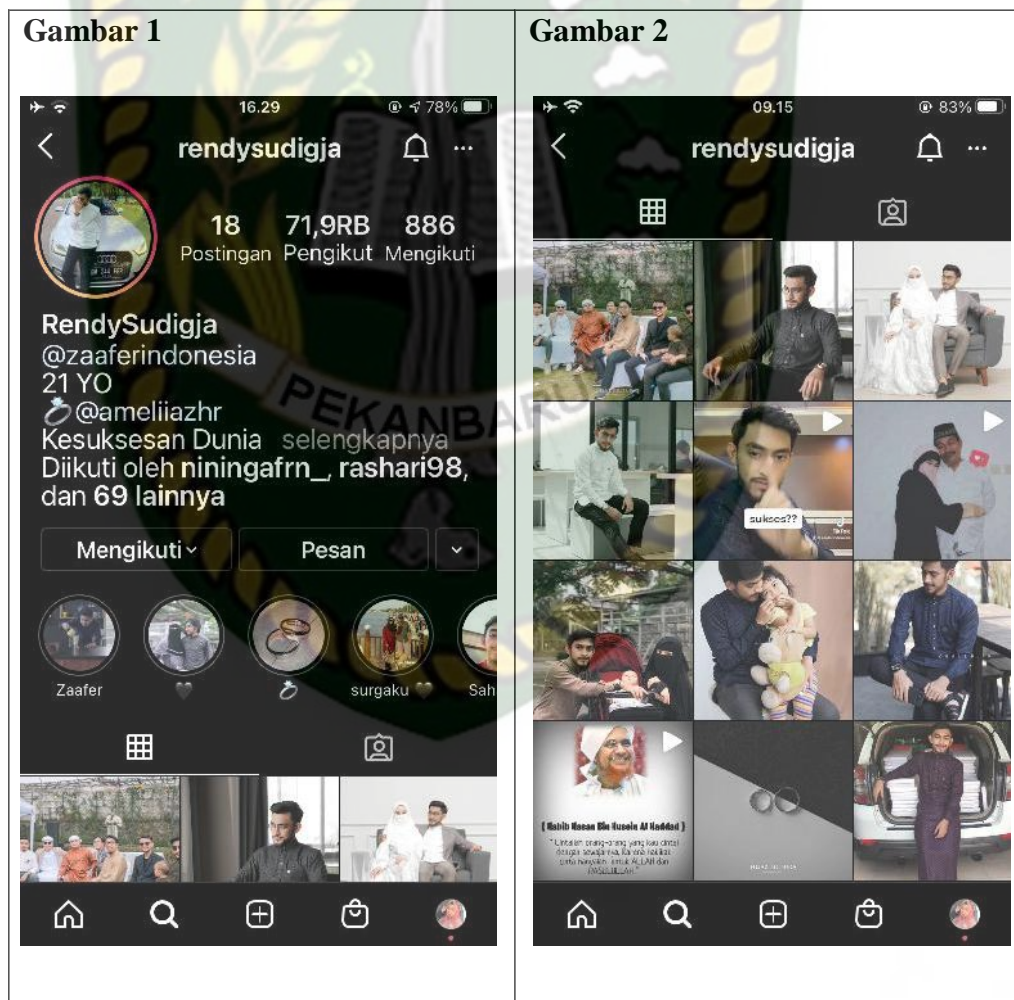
| Gambar 1 | Gambar 2 |
|---|---|
| 16.29 78% rendysudigja 18 Postingan 71,9RB Pengikut 886 Mengikuti RendySudigja @zaaferindonesia 21 YO 💍@ameliiazhr Kesuksesan Dunia selengkapnya Diikuti oleh niningafrn_, rashari98, dan 69 lainnya Mengikuti Pesan Zaafer 🖤 💍 surgaku 🖤 Sah | 09.15 83% rendysudigja sukses?? [ Habib Hasan Bin Husein Al Haddad ] " Cintailah orang-orang yang kau cintai dengan sewajarnya, karena Kaulah yang berhak untuk ALLAH dan RASULULLAH " |

PEKANBARU